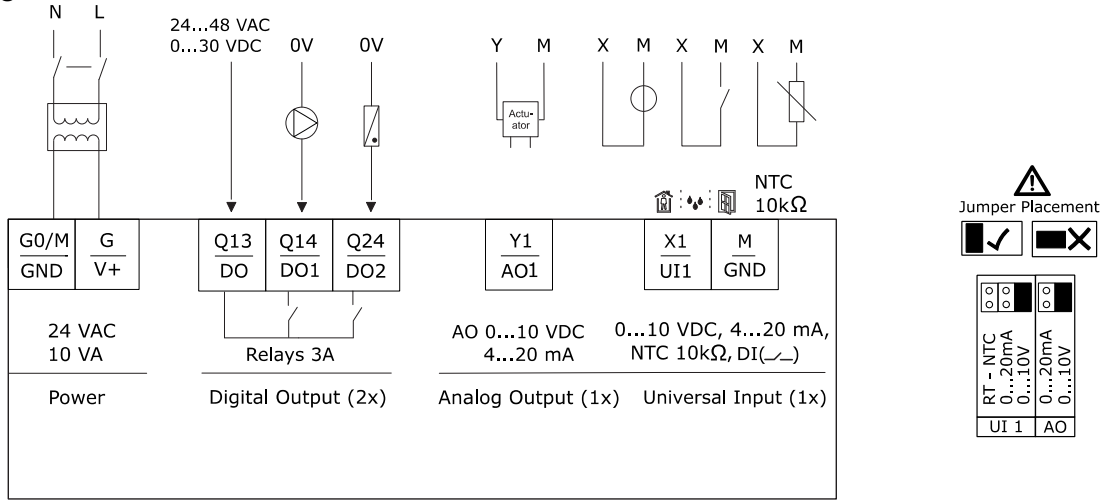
N L

24...48 VAC
0...30 VDC

0V

0V

Y M

Actu-
ator

X M X M X M

NTC
10kΩ

Jumper Placement

G0/M
GND

G
V+

Q13
DO

Q14
DO1

Q24
DO2

Y1
AO1

X1
UI1

M
GND

24 VAC
10 VA

Relays 3A

AO 0...10 VDC
4...20 mA

0...10 VDC, 4...20 mA,
NTC 10kΩ, DI(⟋)

Power

Digital Output (2x)

Analog Output (1x)

Universal Input (1x)

RT - NTC
0...20mA
0...10V

0...20mA
0...10V

UI 1

AO